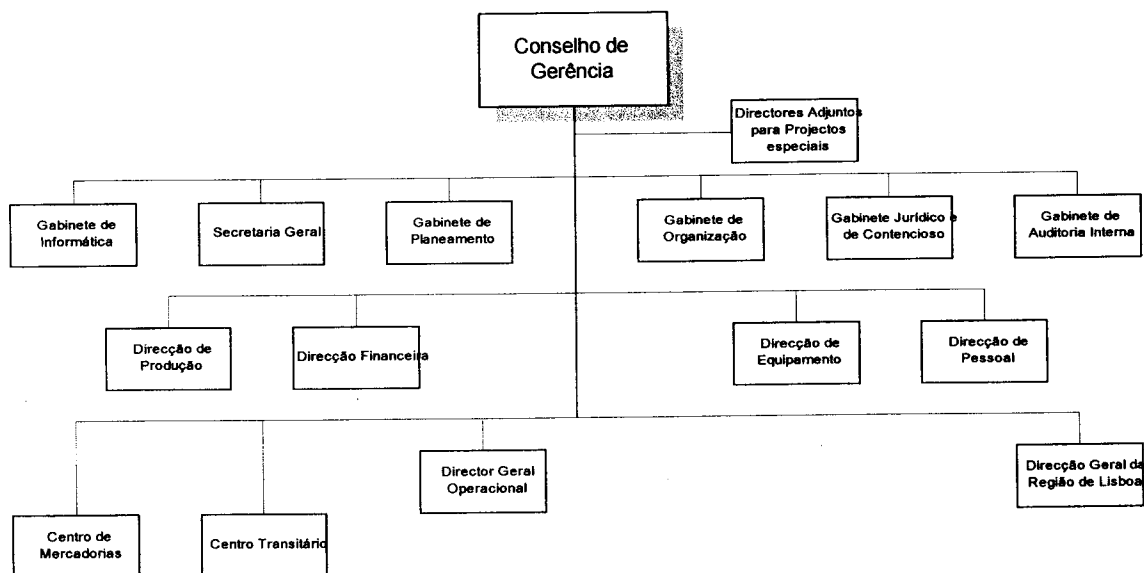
Conselho de Gerência

Directores Adjuntos para Projectos especiais

Gabinete de Informática

Secretaria Geral

Gabinete de Planeamento

Gabinete de Organização

Gabinete Jurídico e de Contencioso

Gabinete de Auditoria Interna

Direcção de Produção

Direcção Financeira

Direcção de Equipamento

Direcção de Pessoal

Director Geral Operacional

Direcção Geral da Região de Lisboa

Centro de Mercadorias

Centro Transitário